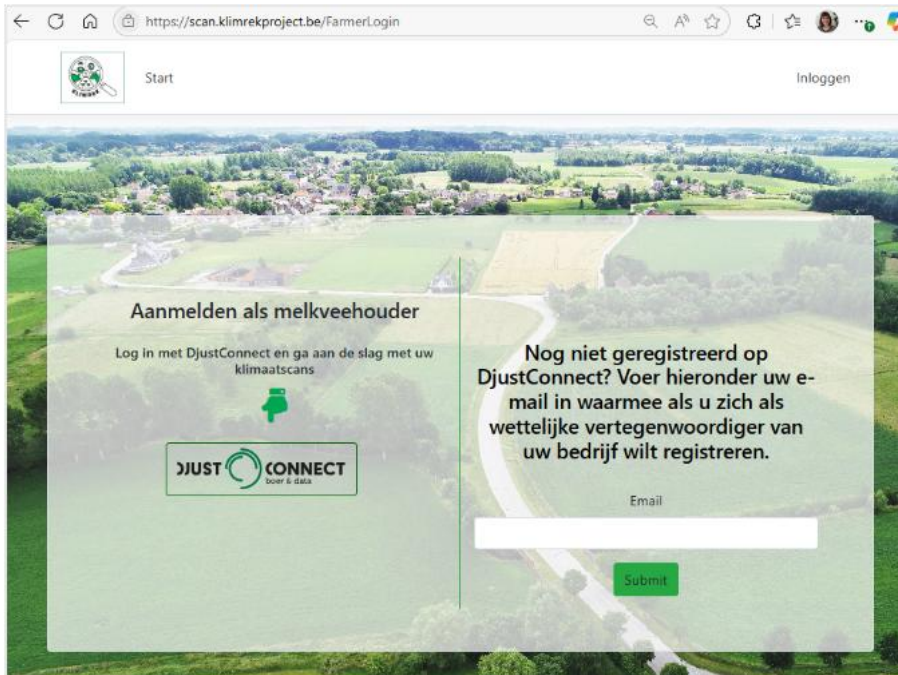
https://scan.klimrekproject.be/FarmerLogin

Start

Inloggen

Aanmelden als melkveehouder

Log in met DjustConnect en ga aan de slag met uw klimaatscans

DJUST CONNECT boer & data

Nog niet geregistreerd op DjustConnect? Voer hieronder uw e-mail in waarmee als u zich als wettelijke vertegenwoordiger van uw bedrijf wilt registreren.

Email

Submit